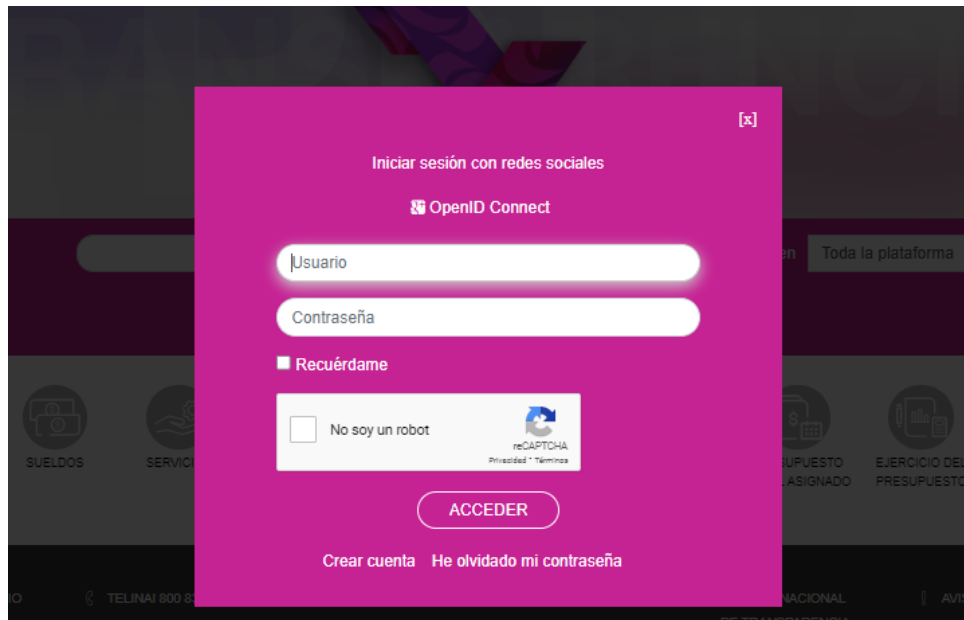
[x]

Iniciar sesión con redes sociales

OpenID Connect

Usuario

Contraseña

Recuérdame

No soy un robot

reCAPTCHA
Privacidad - Términos

ACCEDER

Crear cuenta He olvidado mi contraseña

en Toda la plataforma

SUELDOS SERVIC

SUPUESTO ASIGNADO

EJERCICIO DEL PRESUPUESTO

IO TELINAI 800 8

NACIONAL

AVI